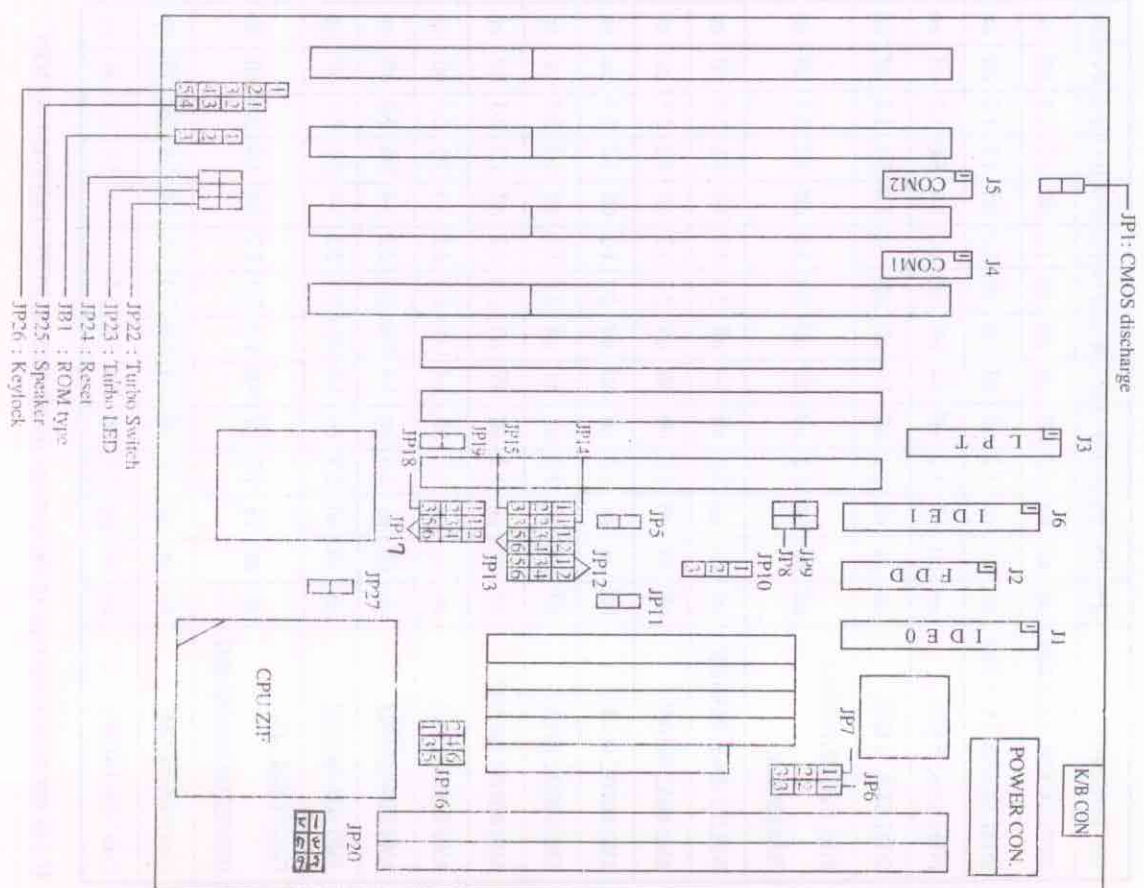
JP1: CMOS discharge
K/B CON
POWER CON.
J5
COM2
J4
COM1
J3
L P T
J6
I D E 1
J2
F D D
J1
I D E 0
JP9
JP8
JP10
JP7
JP6
JP11
JP12
JP13
JP5
JP14
JP15
JP19
JP18
JP17
JP27
JP16
CPU ZIF
JP20
JP22 : Turbo Switch
JP23 : Turbo LED
JP24 : Reset
JB1 : ROM type
JP25 : Speaker
JP26 : Keylock